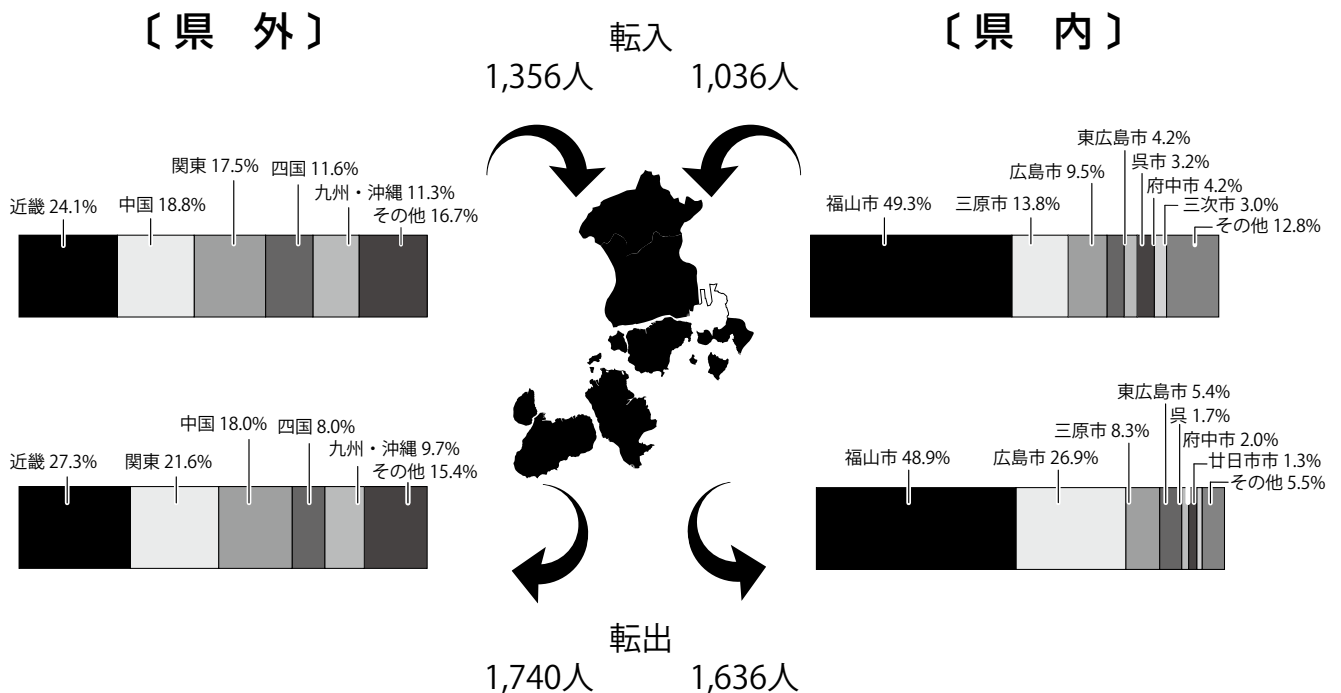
〔県　外〕

転入

〔県　内〕

1,356人

1,036人

近畿 24.1%
中国 18.8%
関東 17.5%
四国 11.6%
九州・沖縄 11.3%
その他 16.7%

福山市 49.3%
三原市 13.8%
広島市 9.5%
東広島市 4.2%
呉市 3.2%
府中市 4.2%
三次市 3.0%
その他 12.8%

近畿 27.3%
関東 21.6%
中国 18.0%
四国 8.0%
九州・沖縄 9.7%
その他 15.4%

福山市 48.9%
広島市 26.9%
三原市 8.3%
東広島市 5.4%
呉 1.7%
府中市 2.0%
廿日市市 1.3%
その他 5.5%

転出

1,740人

1,636人